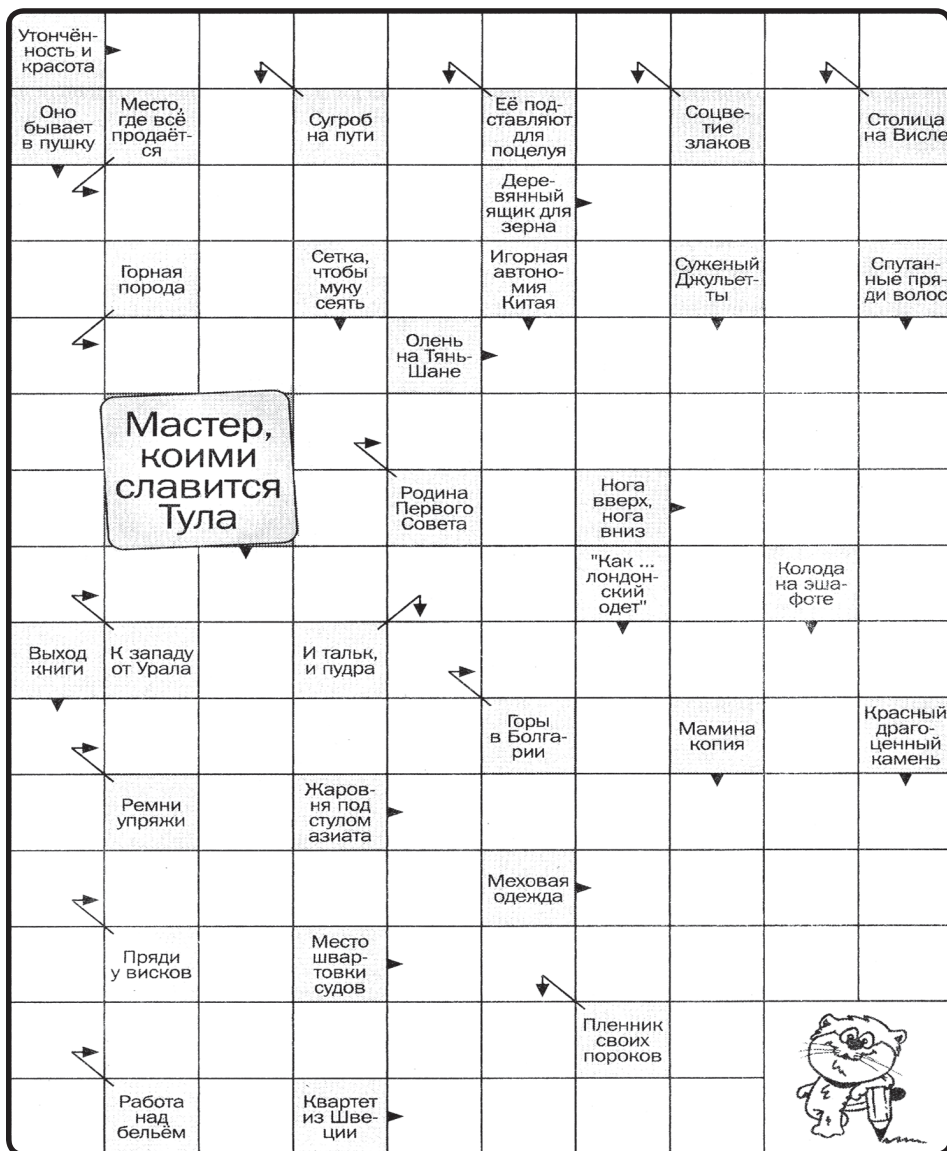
Утончённость и красота

Оно бывает в пушку

Место, где всё продаётся

Сугроб на пути

Её подставляют для поцелуя

Соцветие злаков

Столица на Висле

Деревянный ящик для зерна

Горная порода

Сетка, чтобы муку сеять

Игорная автономия Китая

Суженый Джульетты

Спутанные пряди волос

Олень на Тянь-Шане

Мастер, коими славится Тула

Родина Первого Совета

Нога вверх, нога вниз

"Как ... лондонский одет"

Колода на эшафоте

Выход книги

К западу от Урала

И тальк, и пудра

Горы в Болгарии

Мамина копия

Красный драгоценный камень

Ремни упряжи

Жаровня под стулом азиата

Меховая одежда

Пряди у висков

Место швартовки судов

Пленник своих пороков

Работа над бельём

Квартет из Швеции